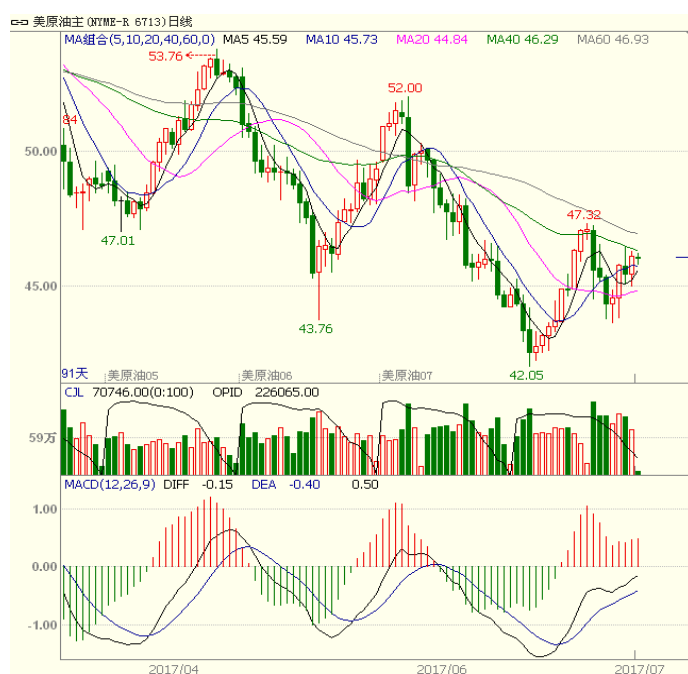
美原油主(NYME-R 6713)日线

MA组合(5,10,20,40,60,0) MA5 45.59 MA10 45.73 MA20 44.84 MA40 46.29 MA60 46.93

53.76

52.00

84

50.00

47.32

47.01

45.00

43.76

42.05

91天 美原油05 美原油06 美原油07

CJL 70746.00(0:100) OPID 226065.00

59万

MACD(12,26,9) DIFF -0.15 DEA -0.40 0.50

1.00

0.00

-1.00

2017/04 2017/06 2017/07